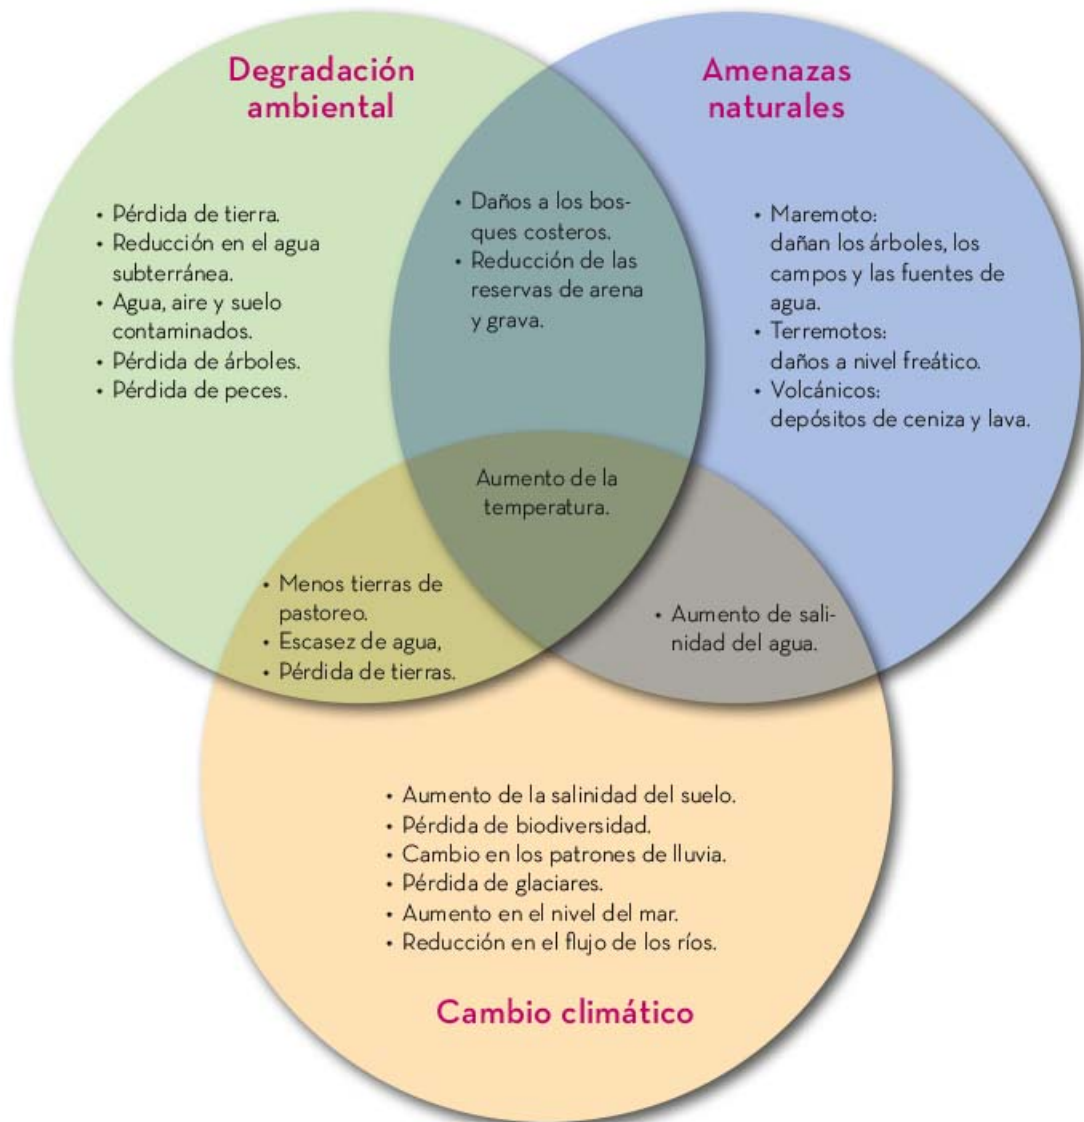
Degradación ambiental

Amenazas naturales

• Pérdida de tierra.
• Reducción en el agua subterránea.
• Agua, aire y suelo contaminados.
• Pérdida de árboles.
• Pérdida de peces.

• Daños a los bosques costeros.
• Reducción de las reservas de arena y grava.

• Maremoto: dañan los árboles, los campos y las fuentes de agua.
• Terremotos: daños a nivel freático.
• Volcánicos: depósitos de ceniza y lava.

Aumento de la temperatura.

• Menos tierras de pastoreo.
• Escasez de agua,
• Pérdida de tierras.

• Aumento de salinidad del agua.

• Aumento de la salinidad del suelo.
• Pérdida de biodiversidad.
• Cambio en los patrones de lluvia.
• Pérdida de glaciares.
• Aumento en el nivel del mar.
• Reducción en el flujo de los ríos.

Cambio climático